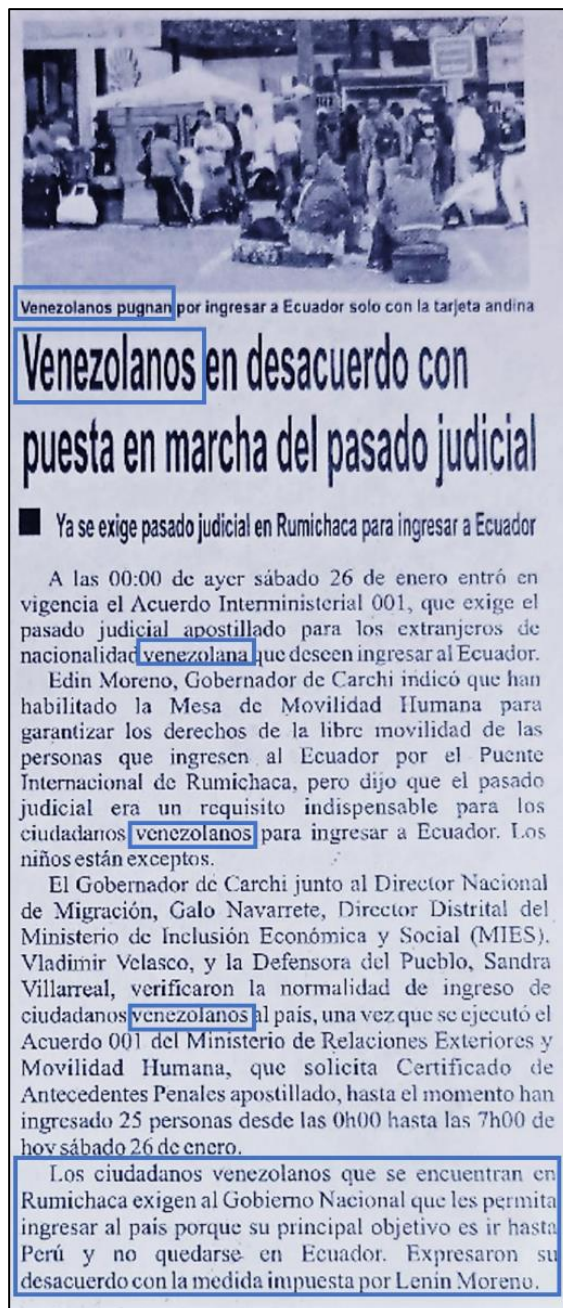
Venezolanos pugnan por ingresar a Ecuador solo con la tarjeta andina

Venezolanos en desacuerdo con puesta en marcha del pasado judicial

Ya se exige pasado judicial en Rumichaca para ingresar a Ecuador

A las 00:00 de ayer sábado 26 de enero entró en vigencia el Acuerdo Interministerial 001, que exige el pasado judicial apostillado para los extranjeros de nacionalidad venezolana que deseen ingresar al Ecuador.

Edin Moreno, Gobernador de Carchi indicó que han habilitado la Mesa de Movilidad Humana para garantizar los derechos de la libre movilidad de las personas que ingresen al Ecuador por el Puente Internacional de Rumichaca, pero dijo que el pasado judicial era un requisito indispensable para los ciudadanos venezolanos para ingresar a Ecuador. Los niños están exceptos.

El Gobernador de Carchi junto al Director Nacional de Migración, Galo Navarrete, Director Distrital del Ministerio de Inclusión Económica y Social (MIES), Vladimir Velasco, y la Defensora del Pueblo, Sandra Villarreal, verificaron la normalidad de ingreso de ciudadanos venezolanos al país, una vez que se ejecutó el Acuerdo 001 del Ministerio de Relaciones Exteriores y Movilidad Humana, que solicita Certificado de Antecedentes Penales apostillado, hasta el momento han ingresado 25 personas desde las 0h00 hasta las 7h00 de hoy sábado 26 de enero.

Los ciudadanos venezolanos que se encuentran en Rumichaca exigen al Gobierno Nacional que les permita ingresar al país porque su principal objetivo es ir hasta Perú y no quedarse en Ecuador. Expresaron su desacuerdo con la medida impuesta por Lenin Moreno.